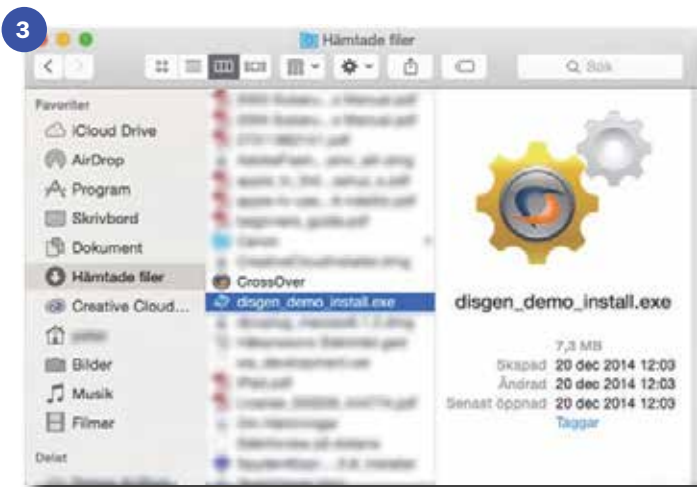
3

Hämtade filer

Sök

Favoriter
iCloud Drive
AirDrop
Program
Skrivbord
Dokument
Hämtade filer
Creative Cloud...
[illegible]
Bilder
Musik
Filmer

Delat

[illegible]
CrossOver
disgen_demo_install.exe
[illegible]

disgen_demo_install.exe

7,3 MB
Skapad 20 dec 2014 12:03
Ändrad 20 dec 2014 12:03
Senast öppnad 20 dec 2014 12:03
Taggar